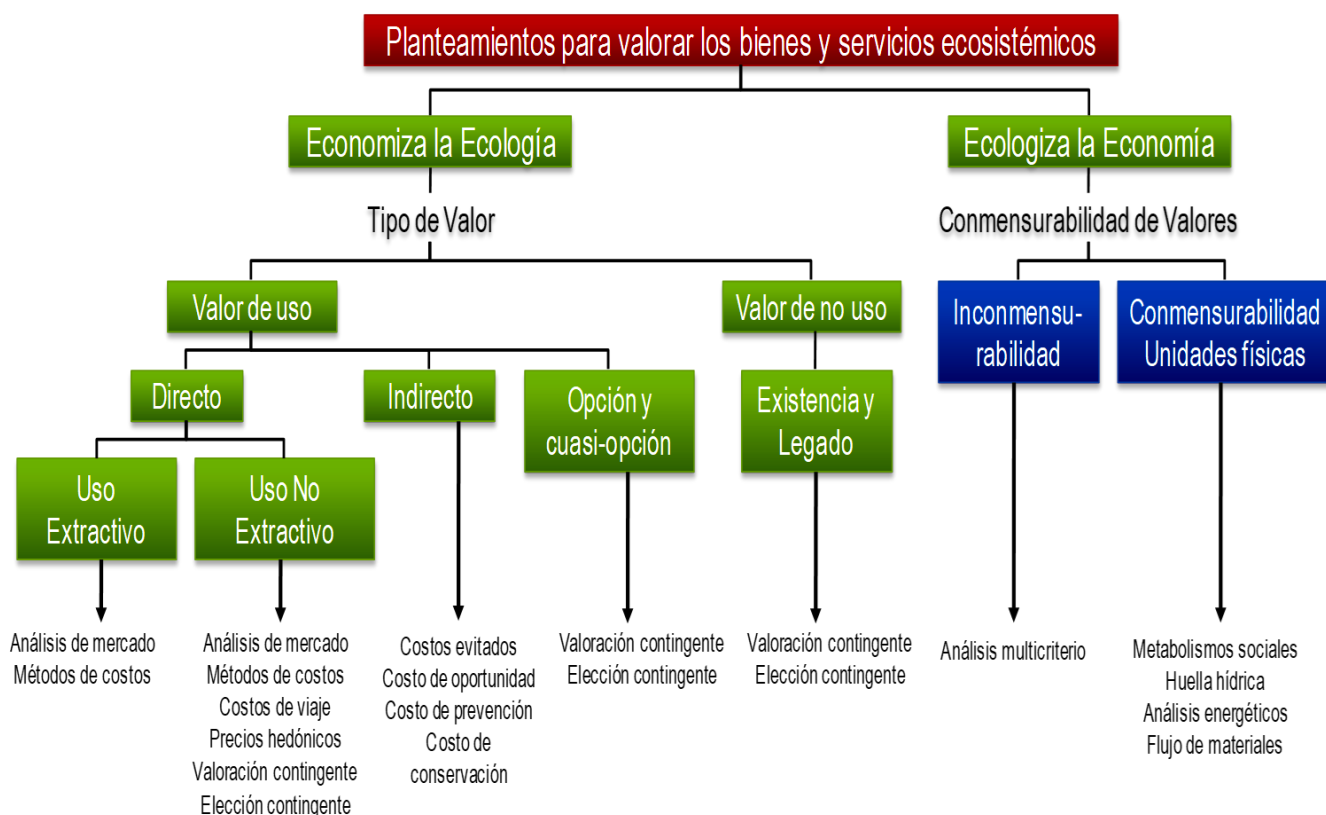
Planteamientos para valorar los bienes y servicios ecosistémicos

Economiza la Ecología

Tipo de Valor

Valor de uso

Directo

Uso Extractivo

Análisis de mercado
Métodos de costos

Uso No Extractivo

Análisis de mercado
Métodos de costos
Costos de viaje
Precios hedónicos
Valoración contingente
Elección contingente

Indirecto

Costos evitados
Costo de oportunidad
Costo de prevención
Costo de conservación

Opción y cuasi-opción

Valoración contingente
Elección contingente

Valor de no uso

Existencia y Legado

Valoración contingente
Elección contingente

Ecologiza la Economía

Conmensurabilidad de Valores

Inconmensurabilidad

Análisis multicriterio

Conmensurabilidad Unidades físicas

Metabolismos sociales
Huella hídrica
Análisis energéticos
Flujo de materiales